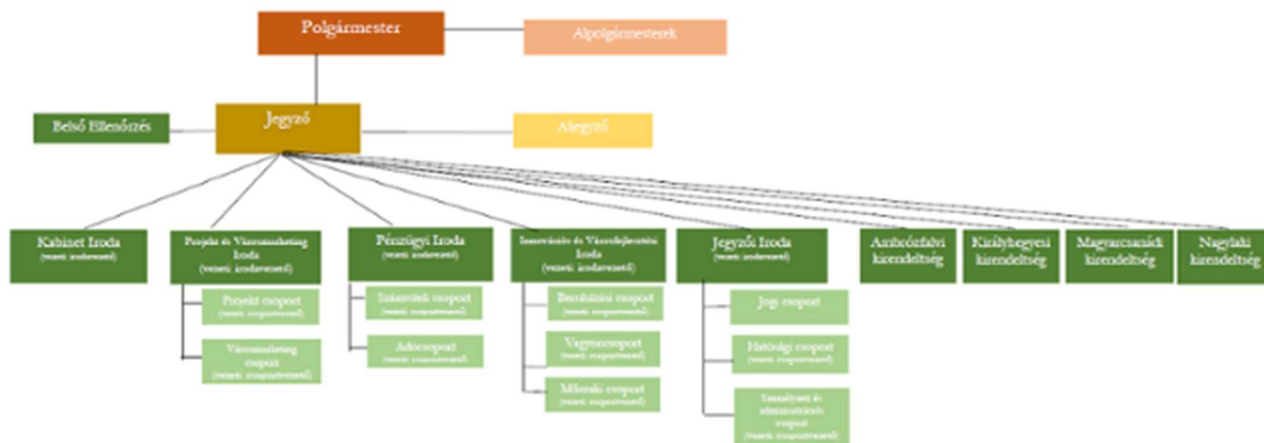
Polgármester

Alpolgármesterek

Belső Ellenőrzés

Jegyző

Aljegyző

Kabinet Iroda
(vezető: irodavezető)

Projekt és Városmarketing Iroda
(vezető: irodavezető)

Projekt csoport
(vezető: csoportvezető)

Városmarketing csoport
(vezető: csoportvezető)

Pénzügyi Iroda
(vezető: irodavezető)

Számviteli csoport
(vezető: csoportvezető)

Adócsoport
(vezető: csoportvezető)

Innovációs és Városfejlesztési Iroda
(vezető: irodavezető)

Beruházási csoport
(vezető: csoportvezető)

Vagyoncsoport
(vezető: csoportvezető)

Műszaki csoport
(vezető: csoportvezető)

Jegyzői Iroda
(vezető: irodavezető)

Jogi csoport

Hatósági csoport
(vezető: csoportvezető)

Személyzeti és adminisztrációs csoport
(vezető: csoportvezető)

Ambrózfalvi kirendeltség

Királyhegyesi kirendeltség

Magyarcsanádi kirendeltség

Nagylaki kirendeltség